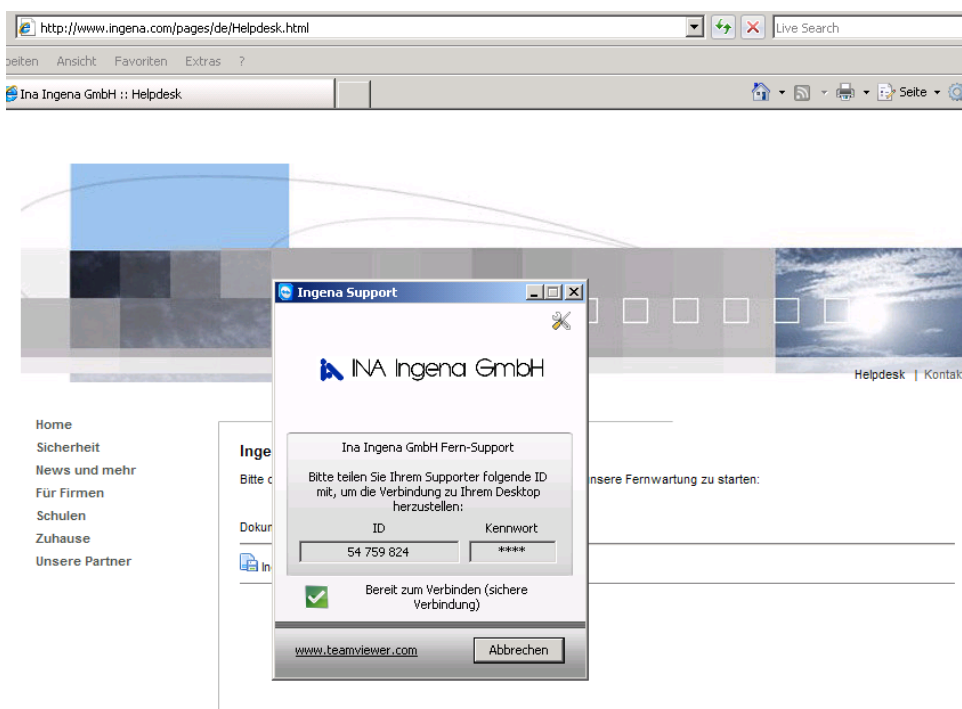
http://www.ingena.com/pages/de/Helpdesk.html

Live Search

beiten Ansicht Favoriten Extras ?

Ina Ingena GmbH :: Helpdesk

Seite

Helpdesk | Kontak

Home
Sicherheit
News und mehr
Für Firmen
Schulen
Zuhause
Unsere Partner

Inge

Bitte c

nsere Fernwartung zu starten:

Dokur

In

Ingena Support

INA Ingena GmbH

Ina Ingena GmbH Fern-Support

Bitte teilen Sie Ihrem Supporter folgende ID mit, um die Verbindung zu Ihrem Desktop herzustellen:

| ID | Kennwort |
|---|---|
| 54 759 824 | **** |

Bereit zum Verbinden (sichere Verbindung)

www.teamviewer.com

Abbrechen